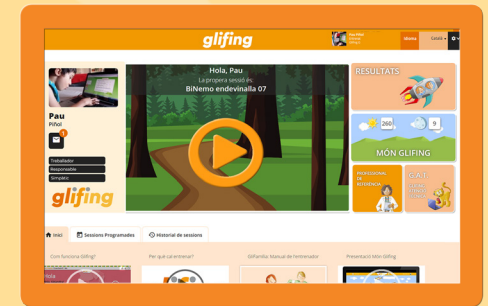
glifing

Pau Piñol

Idioma

Català

Pau

Piñol

1

Treballador

Responsable

Simpàtic

glifing

Hola, Pau

La propera sessió és:

BiNemo endevinalla 07

RESULTATS

260

9

MÓN GLIFING

PROFESSIONAL DE REFERÈNCIA

Inici

Sessions Programades

Historial de sessions

Com funciona Glifing?

Per què cal entrenar?

Glifing: Manual de l'entrenador

Presentació Món Glifing